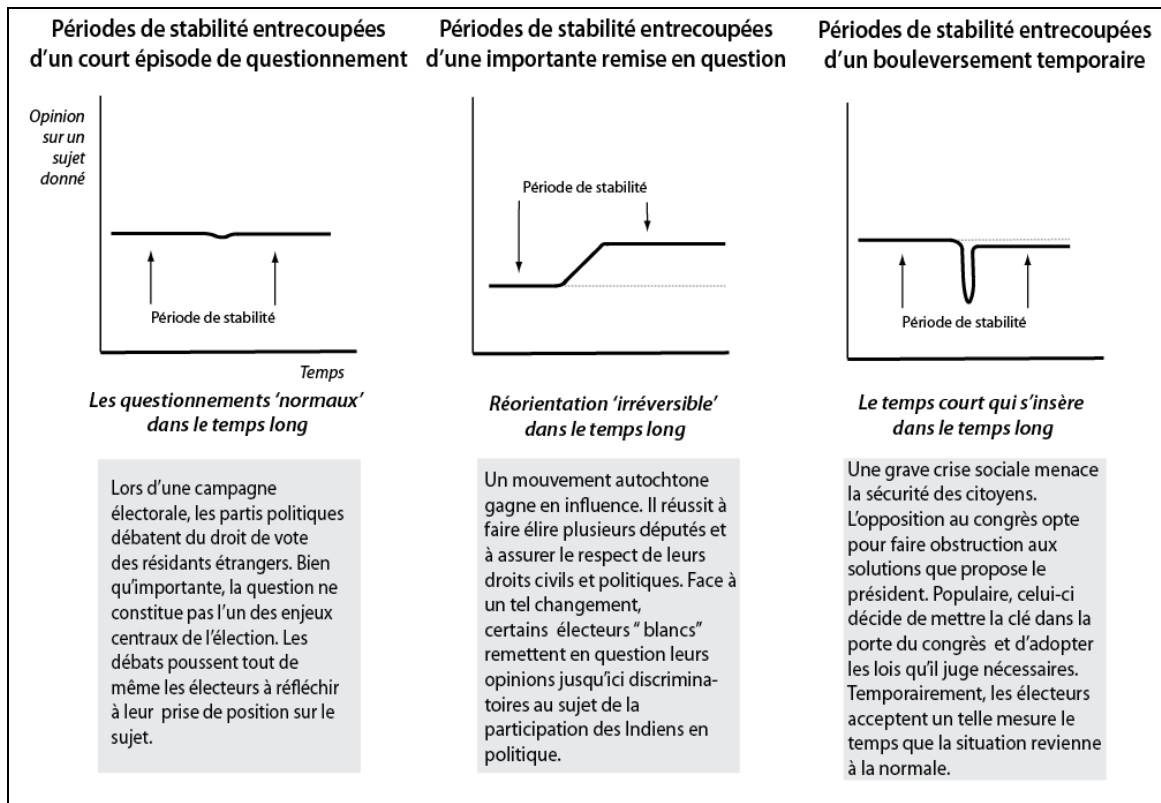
Périodes de stabilité entrecoupées d'un court épisode de questionnement

Opinion sur un sujet donné

Période de stabilité

Temps

Les questionnements 'normaux' dans le temps long

Lors d'une campagne électorale, les partis politiques débatent du droit de vote des résidants étrangers. Bien qu'importante, la question ne constitue pas l'un des enjeux centraux de l'élection. Les débats poussent tout de même les électeurs à réfléchir à leur prise de position sur le sujet.

Périodes de stabilité entrecoupées d'une importante remise en question

Période de stabilité

Réorientation 'irréversible' dans le temps long

Un mouvement autochtone gagne en influence. Il réussit à faire élire plusieurs députés et à assurer le respect de leurs droits civils et politiques. Face à un tel changement, certains électeurs " blancs" remettent en question leurs opinions jusqu'ici discriminatoires au sujet de la participation des Indiens en politique.

Périodes de stabilité entrecoupées d'un bouleversement temporaire

Période de stabilité

Le temps court qui s'insère dans le temps long

Une grave crise sociale menace la sécurité des citoyens. L'opposition au congrès opte pour faire obstruction aux solutions que propose le président. Populaire, celui-ci décide de mettre la clé dans la porte du congrès et d'adopter les lois qu'il juge nécessaires. Temporairement, les électeurs acceptent un telle mesure le temps que la situation revienne à la normale.